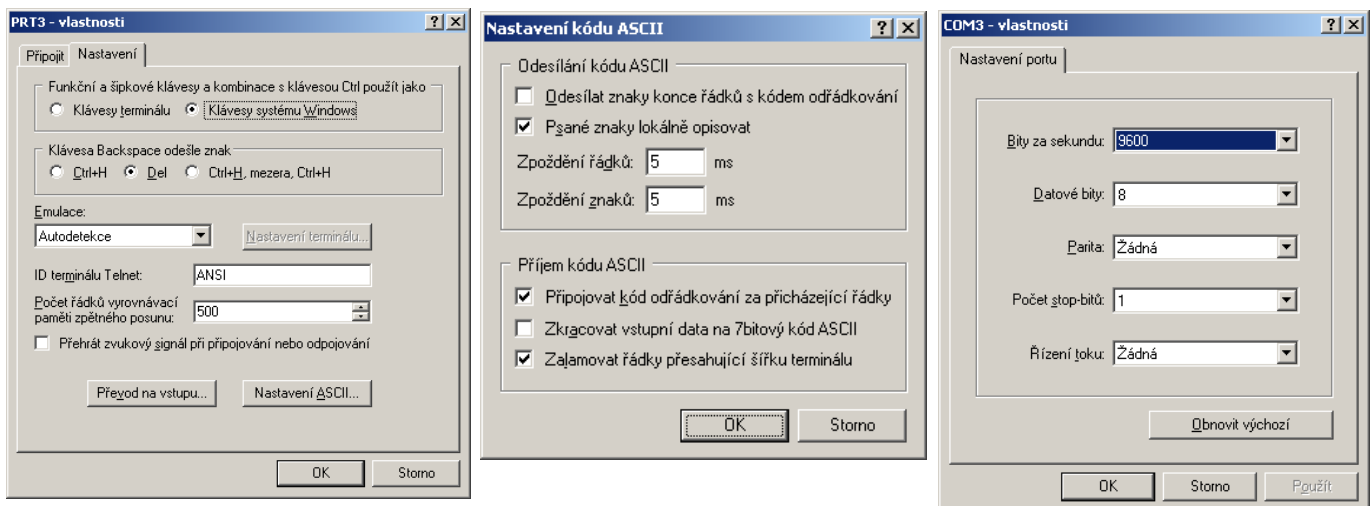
PRT3 - vlastnosti

?

×

Připojit

Nastavení

Funkční a šipkové klávesy a kombinace s klávesou Ctrl použít jako

Klávesy terminálu

Klávesy systému Windows

Klávesa Backspace odešle znak

Ctrl+H

Del

Ctrl+H, mezera, Ctrl+H

Emulace:

Autodetekce

Nastavení terminálu...

ID terminálu Telnet:

ANSI

Počet řádků vyrovnávací paměti zpětného posunu:

500

Přehrát zvukový signál při připojování nebo odpojování

Převod na vstupu...

Nastavení ASCII...

OK

Storno

Nastavení kódu ASCII

?

×

Odesílání kódu ASCII

Odesílat znaky konce řádků s kódem odřádkování

Psané znaky lokálně opisovat

Zpoždění řádků:

5

ms

Zpoždění znaků:

5

ms

Příjem kódu ASCII

Připojovat kód odřádkování za přicházející řádky

Zkracovat vstupní data na 7bitový kód ASCII

Zalamovat řádky přesahující šířku terminálu

OK

Storno

COM3 - vlastnosti

?

×

Nastavení portu

Bity za sekundu:

9600

Datové bity:

8

Parita:

Žádná

Počet stop-bitů:

1

Řízení toku:

Žádná

Obnovit výchozí

OK

Storno

Použít